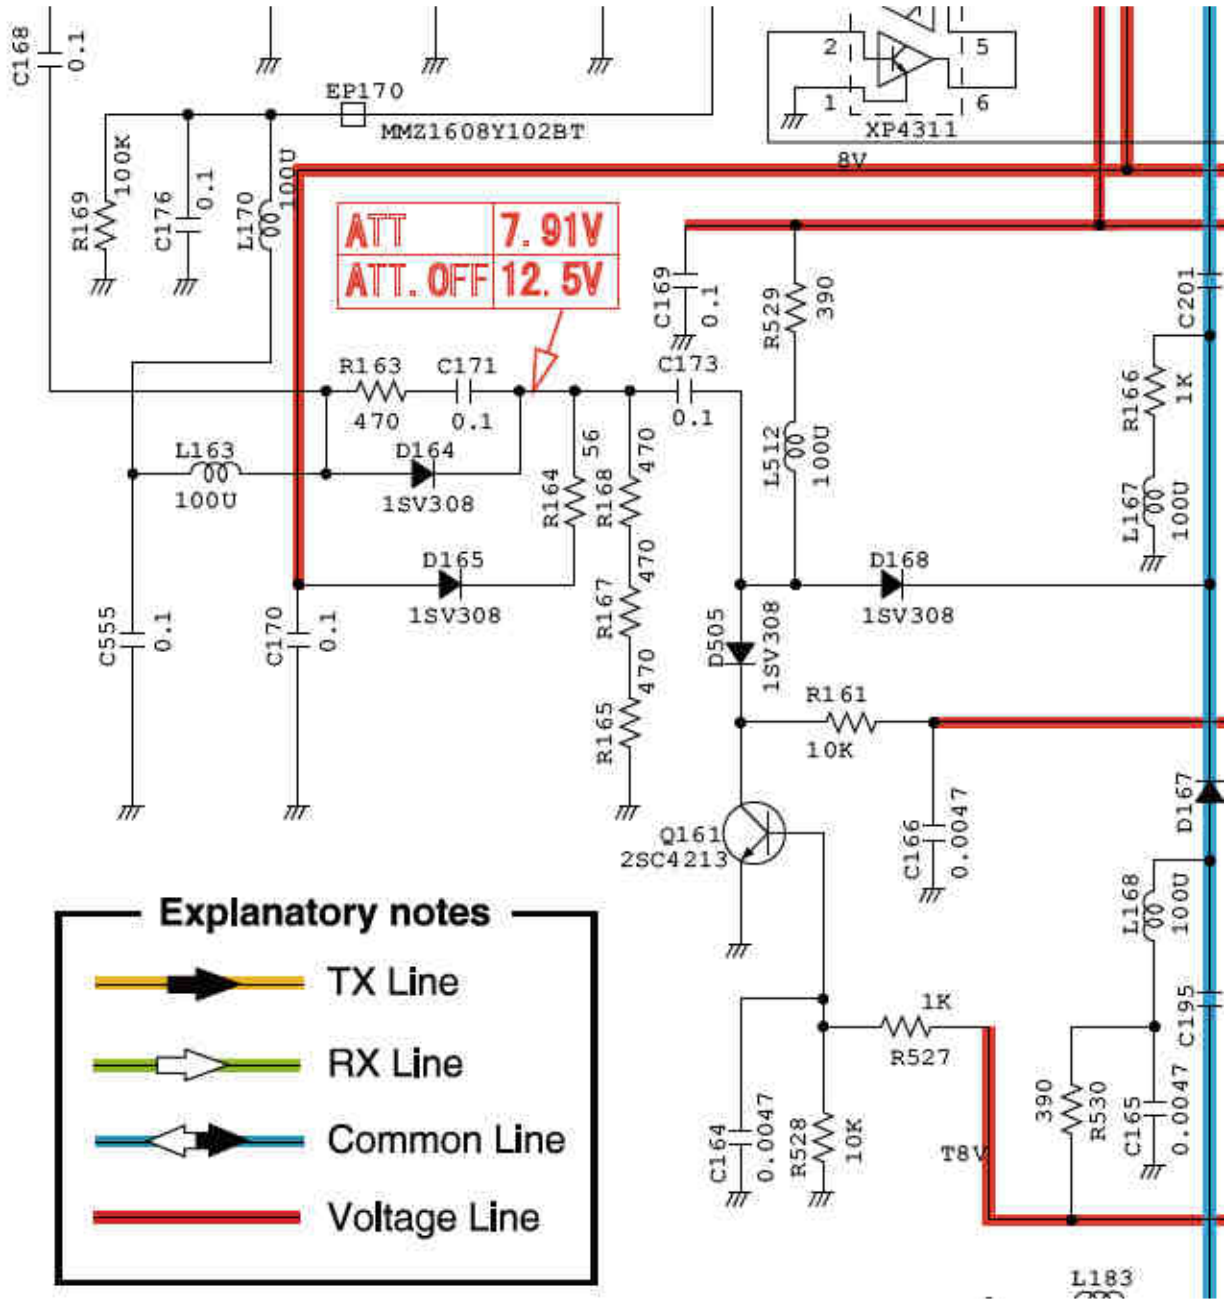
C168
0.1
EP170
MMZ1608Y102BT
2
5
1
6
XP4311
8V
R169
100K
C176
0.1
L170
100U

| ATT | 7.91V |
|---|---|
| ATT.OFF | 12.5V |

C169
0.1
R529
390
C201
R163
470
C171
0.1
C173
0.1
R166
1K
L163
100U
D164
1SV308
R164
56
R168
470
L512
100U
L167
100U
D165
1SV308
R167
470
D168
1SV308
C555
0.1
C170
0.1
D505
1SV308
R165
470
R161
10K
D167
Q161
2SC4213
C166
0.0047
L168
100U
1K
R527
C195
C164
0.0047
R528
10K
T8V
390
R530
C165
0.0047
L183

Explanatory notes
TX Line
RX Line
Common Line
Voltage Line